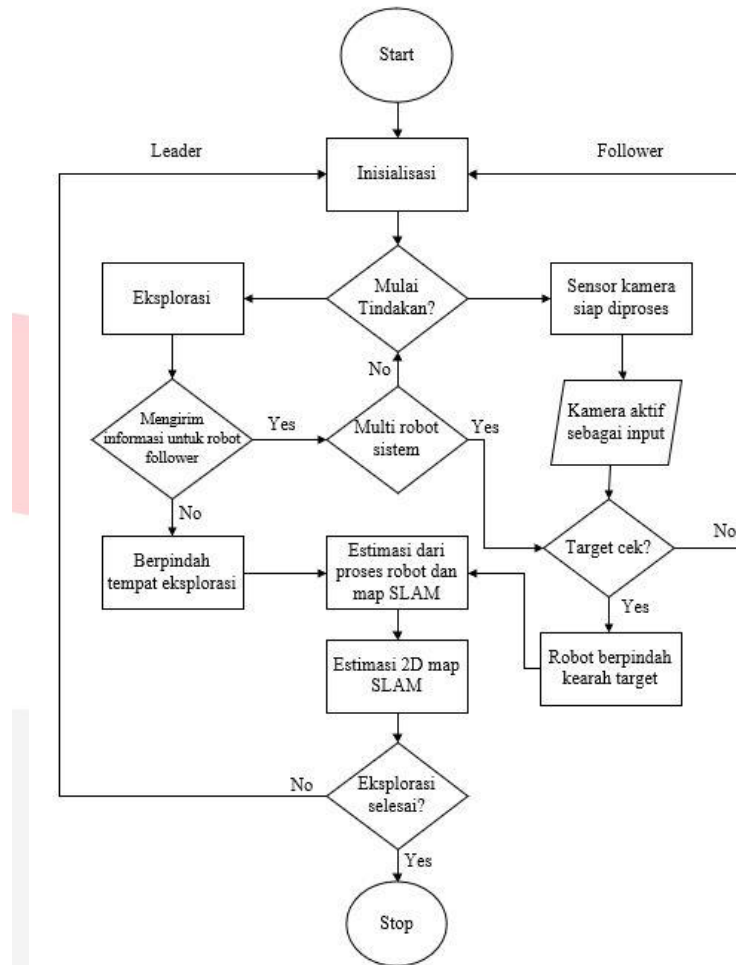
Start

Leader

Inisialisasi

Follower

Eksplorasi

Mulai Tindakan?

Sensor kamera siap diproses

No

Mengirim informasi untuk robot follower

Yes

Multi robot sistem

Yes

Kamera aktif sebagai input

No

Berpindah tempat eksplorasi

Estimasi dari proses robot dan map SLAM

Target cek?

No

Yes

Estimasi 2D map SLAM

Robot berpindah kearah target

No

Eksplorasi selesai?

Yes

Stop